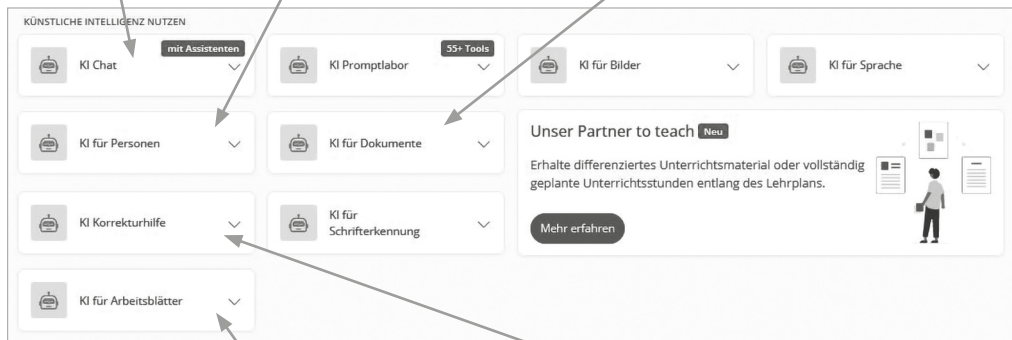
KÜNSTLICHE INTELLIGENZ NUTZEN

mit Assistenten

KI Chat

55+ Tools

KI Promptlabor

KI für Bilder

KI für Sprache

KI für Personen

KI für Dokumente

Unser Partner to teach Neu

Erhalte differenziertes Unterrichtsmaterial oder vollständig geplante Unterrichtsstunden entlang des Lehrplans.

Mehr erfahren

KI Korrekturhilfe

KI für Schrifterkennung

KI für Arbeitsblätter